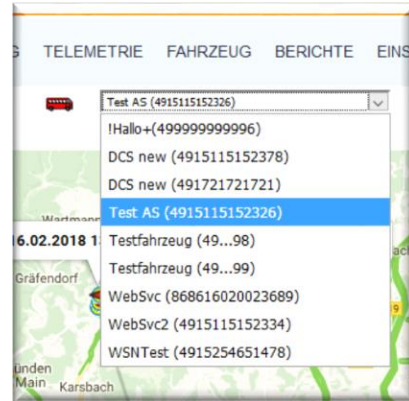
G TELEMETRIE FAHRZEUG BERICHTE EINS

Test AS (4915115152326)

!Hallo+(499999999996)
DCS new (4915115152378)
DCS new (491721721721)
Test AS (4915115152326)
Testfahrzeug (49...98)
Testfahrzeug (49...99)
WebSvc (868616020023689)
WebSvc2 (4915115152334)
WSNTest (4915254651478)

Wartmann
16.02.2018 1
Gräfendorf
ünden
Main Karsbach
ach
9